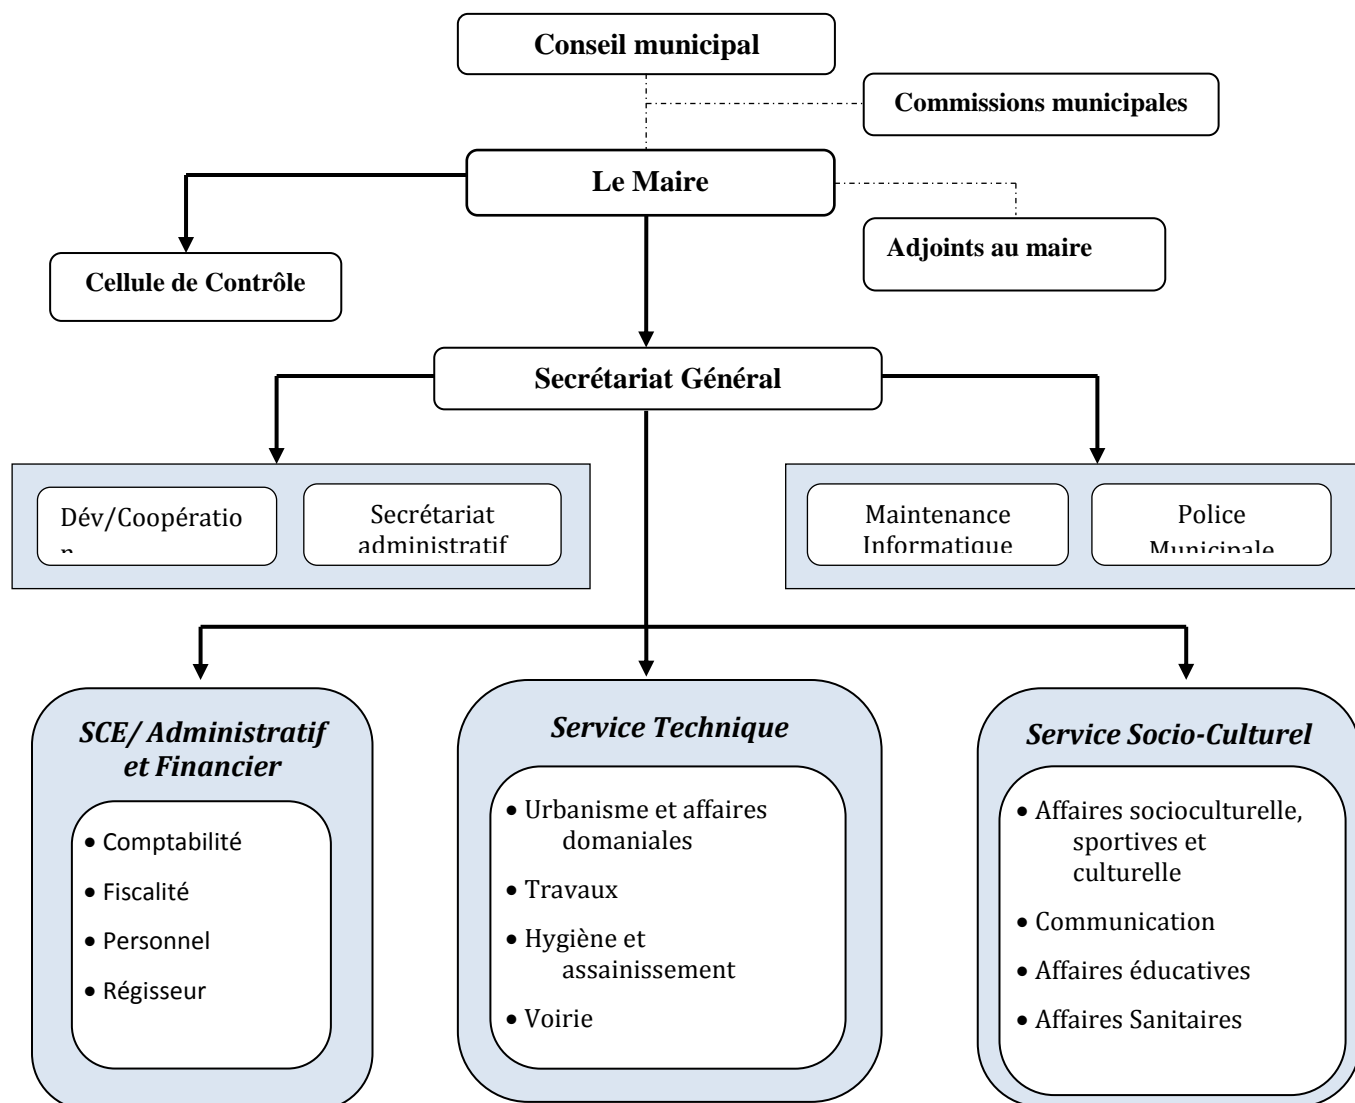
Conseil municipal

Commissions municipales

Le Maire

Adjoints au maire

Cellule de Contrôle

Secrétariat Général

Dév/Coopératio n

Secrétariat administratif

Maintenance Informatique

Police Municipale

SCE/ Administratif et Financier

- Comptabilité
- Fiscalité
- Personnel
- Régisseur

Service Technique

- Urbanisme et affaires domaniales
- Travaux
- Hygiène et assainissement
- Voirie

Service Socio-Culturel

- Affaires socioculturelle, sportives et culturelle
- Communication
- Affaires éducatives
- Affaires Sanitaires